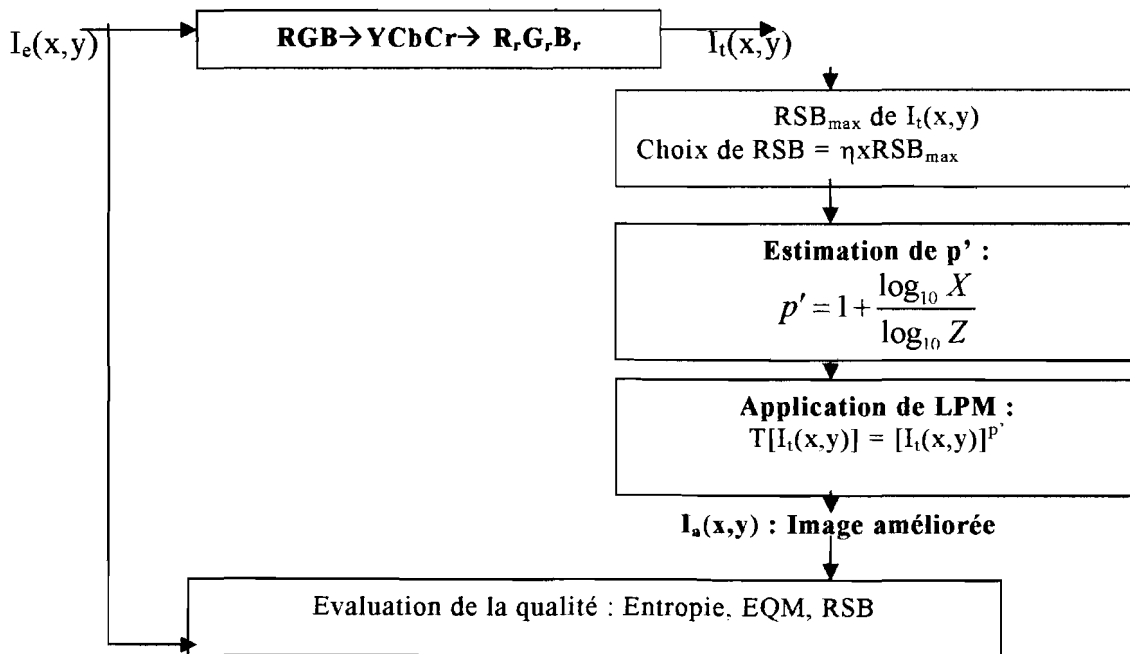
$I_e(x,y)$

RGB→YCbCr→ $R_rG_rB_r$

$I_t(x,y)$

$RSB_{max}$ de $I_t(x,y)$
Choix de RSB = ηx$RSB_{max}$

Estimation de p' :
$p' = 1 + \frac{\log_{10} X}{\log_{10} Z}$

Application de LPM :
$T[I_t(x,y)] = [I_t(x,y)]^{p'}$

$I_a(x,y)$ : Image améliorée

Evaluation de la qualité : Entropie, EQM, RSB